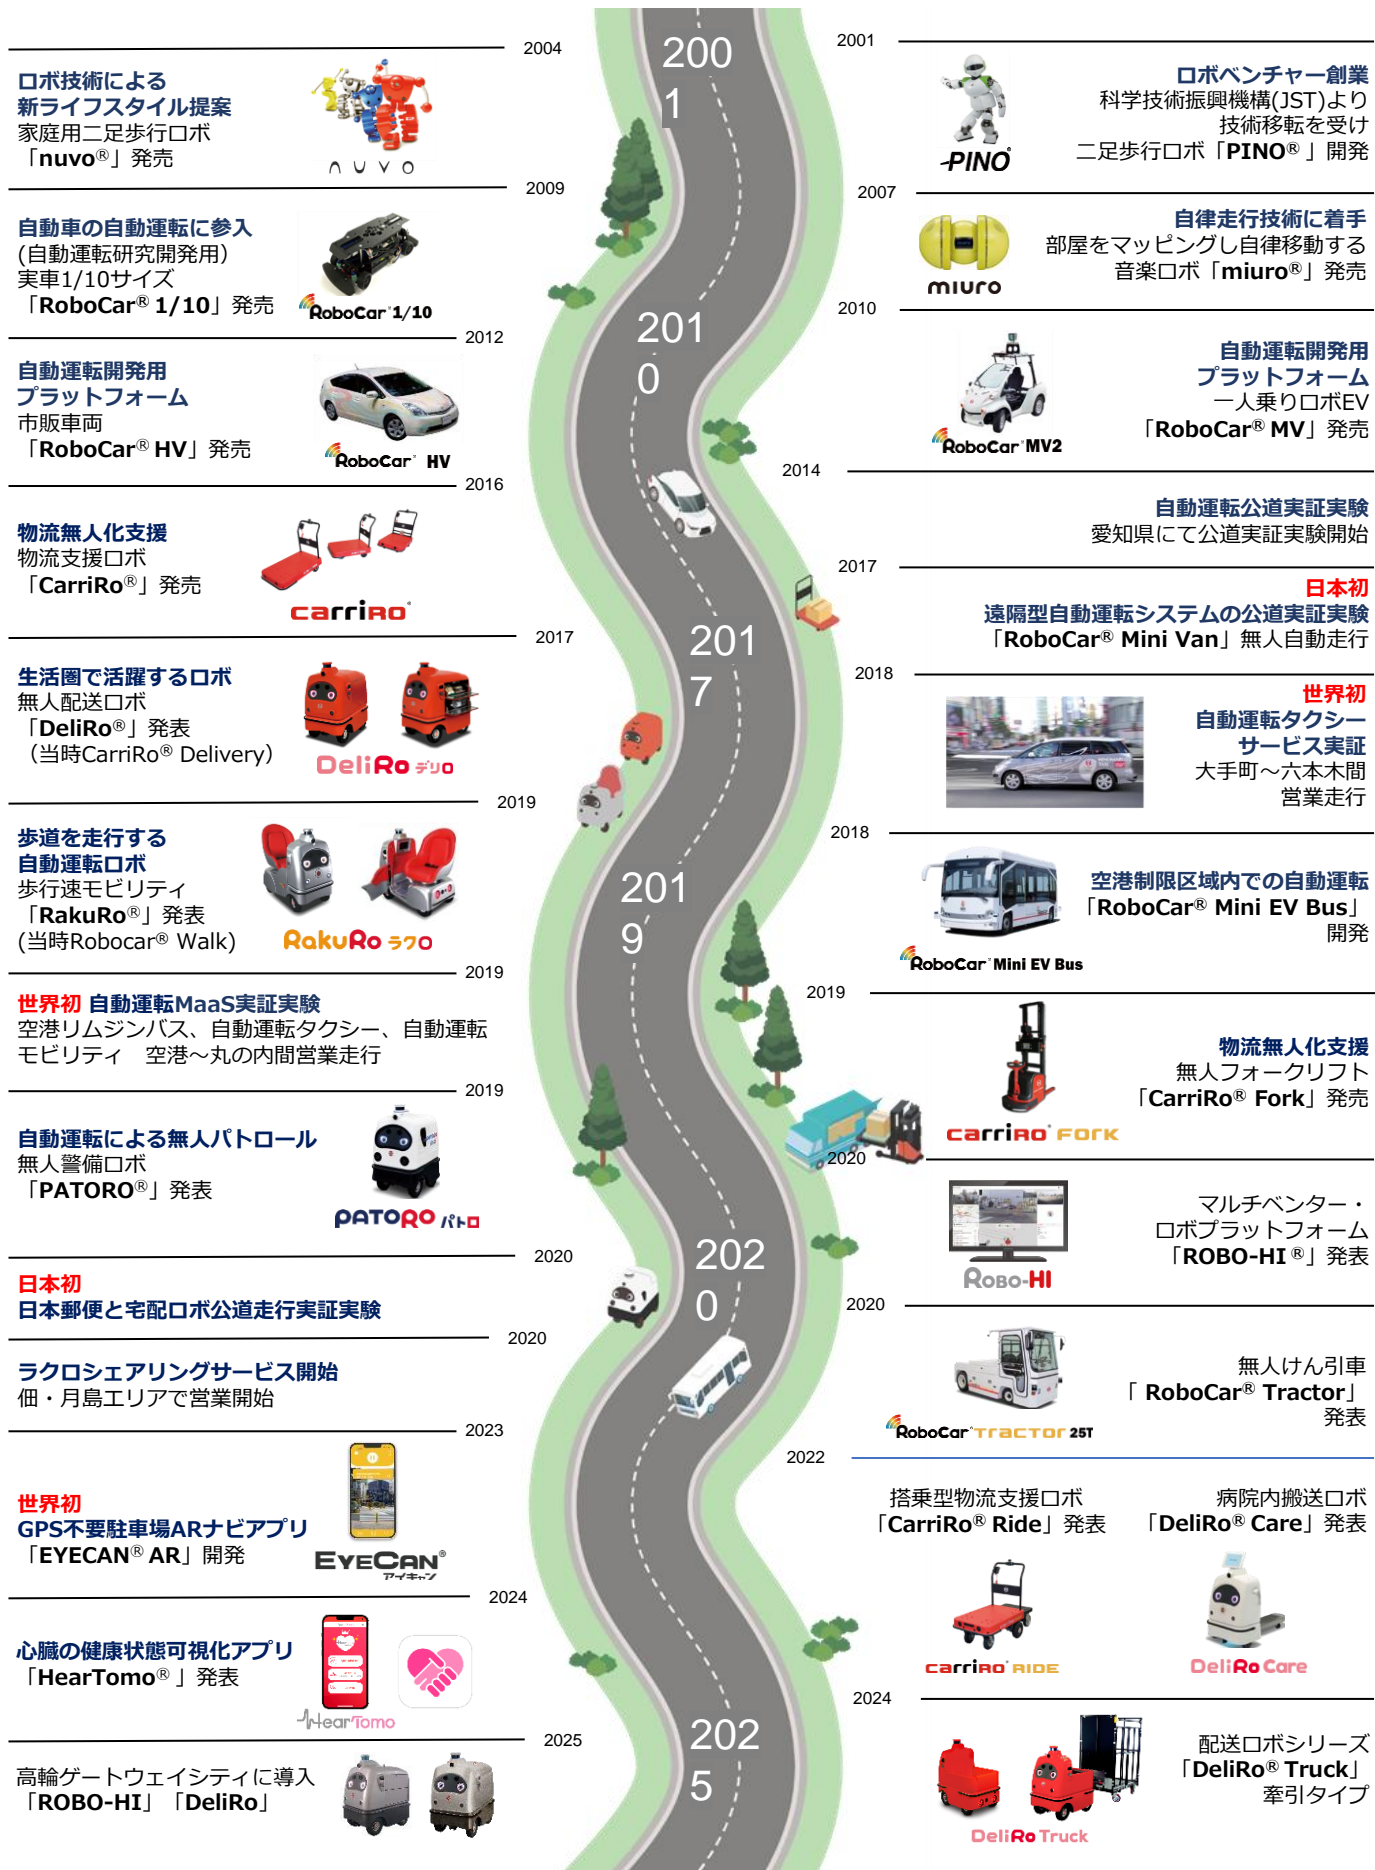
2004

ロボ技術による
新ライフスタイル提案
家庭用二足歩行ロボ
「nuvo®」発売

nuvo

2009

自動車の自動運転に参入
(自動運転研究開発用)
実車1/10サイズ
「RoboCar® 1/10」発売

RoboCar 1/10

2012

自動運転開発用
プラットフォーム
市販車両
「RoboCar® HV」発売

RoboCar HV

2016

物流無人化支援
物流支援ロボ
「CarriRo®」発売

carriro

2017

生活圏で活躍するロボ
無人配送ロボ
「DeliRo®」発表
(当時CarriRo® Delivery)

DeliRo デリロ

2019

歩道を走行する
自動運転ロボ
歩行速モビリティ
「RakuRo®」発表
(当時Robocar® Walk)

RakuRo ラクロ

2019

世界初 自動運転MaaS実証実験
空港リムジンバス、自動運転タクシー、自動運転モビリティ 空港～丸の内間営業走行

2019

自動運転による無人パトロール
無人警備ロボ
「PATORO®」発表

PATORO パトロ

2020

日本初
日本郵便と宅配ロボ公道走行実証実験

2020

ラクロシェアリングサービス開始
佃・月島エリアで営業開始

2023

世界初
GPS不要駐車場ARナビアプリ
「EYECAN® AR」開発

EyeCan アイキャン

2024

心臓の健康状態可視化アプリ
「HearTomo®」発表

HearTomo

2025

高輪ゲートウェイシティに導入
「ROBO-HI」「DeliRo」

2001

2010

2017

2019

2020

2025

2001

ロボベンチャー創業
科学技術振興機構(JST)より
技術移転を受け
二足歩行ロボ「PINO®」開発

PINO

2007

自律走行技術に着手
部屋をマッピングし自律移動する
音楽ロボ「miuro®」発売

miuro

2010

自動運転開発用
プラットフォーム
一人乗りロボEV
「RoboCar® MV」発売

RoboCar MV2

2014

自動運転公道実証実験
愛知県にて公道実証実験開始

2017

日本初
遠隔型自動運転システムの公道実証実験
「RoboCar® Mini Van」無人自動走行

2018

世界初
自動運転タクシー
サービス実証
大手町～六本木間
営業走行

2018

空港制限区域内での自動運転
「RoboCar® Mini EV Bus」
開発

RoboCar Mini EV Bus

2019

物流無人化支援
無人フォークリフト
「CarriRo® Fork」発売

carriro Fork

2020

マルチベンター・
ロボプラットフォーム
「ROBO-HI ®」発表

Robo-HI

2020

無人けん引車
「 RoboCar® Tractor」
発表

RoboCar Tractor 25T

2022

搭乗型物流支援ロボ
「CarriRo® Ride」発表

病院内搬送ロボ
「DeliRo® Care」発表

carriro RIDE

DeliRo Care

2024

配送ロボシリーズ
「DeliRo® Truck」
牽引タイプ

DeliRo Truck